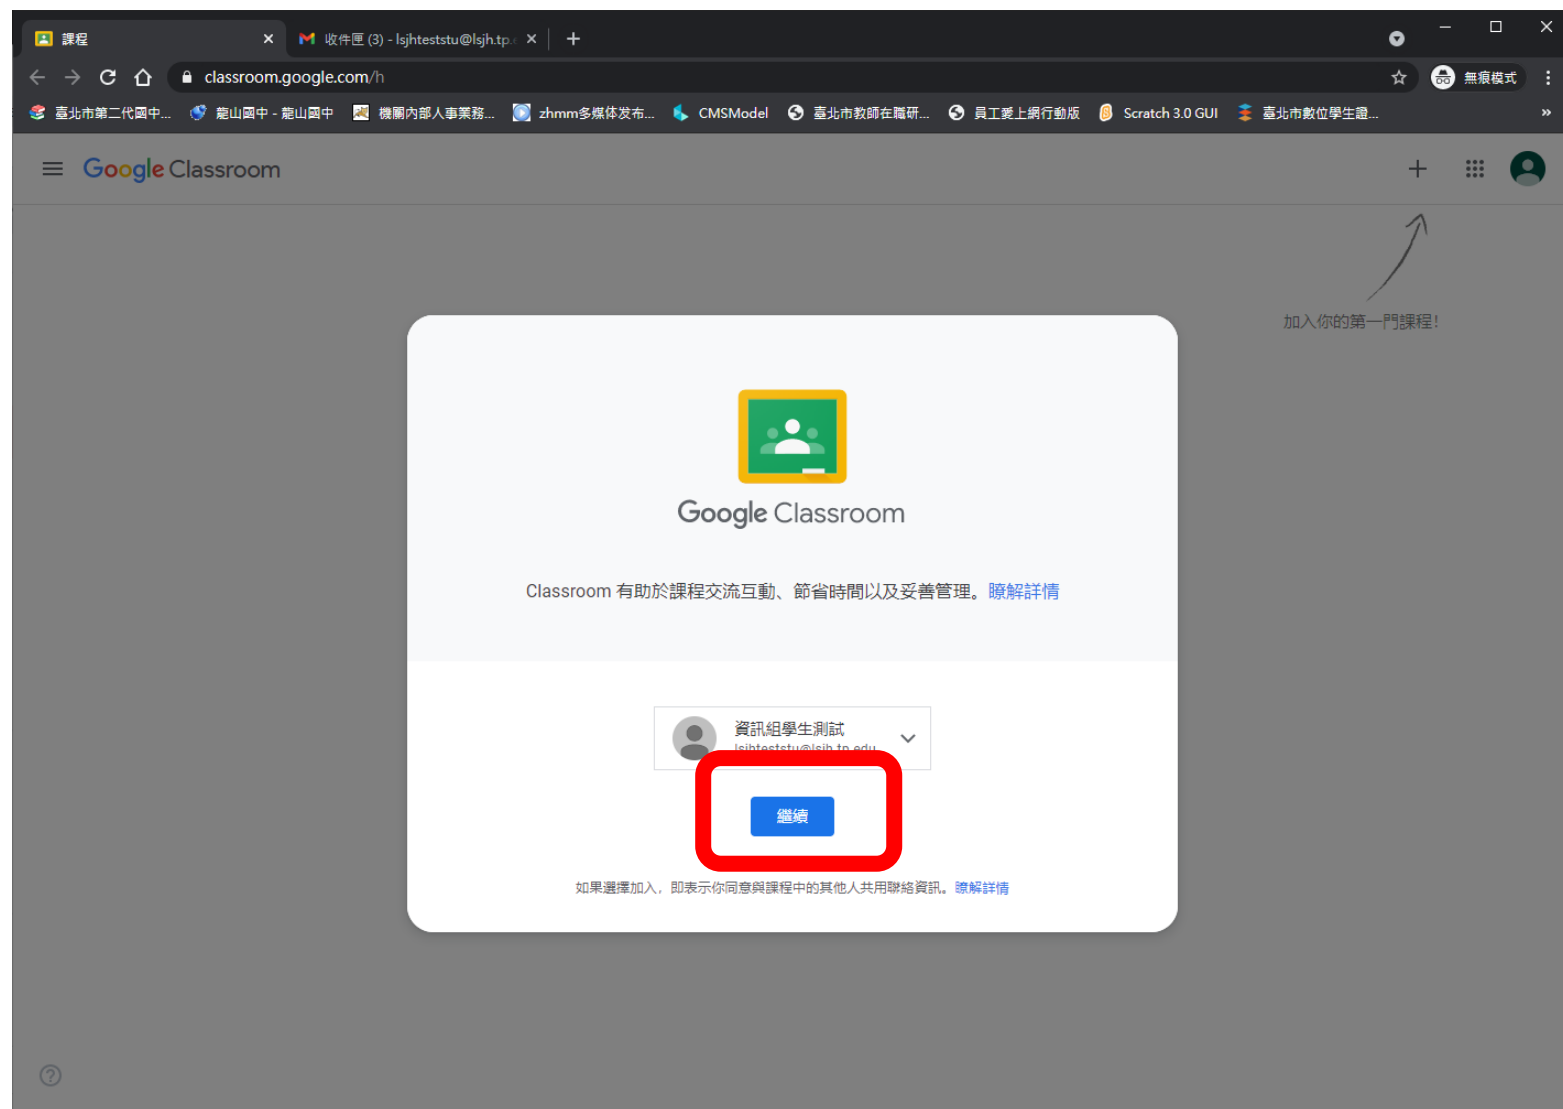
課程
收件匣 (3) - lsjhteststu@lsjh.tp.
classroom.google.com/h
無痕模式
臺北市第二代國中...
龍山國中 - 龍山國中
機關內部人事業務...
zhmm多媒体发布...
CMSModel
臺北市教師在職研...
員工差上網行動版
Scratch 3.0 GUI
臺北市數位學生證...

Google Classroom

加入你的第一門課程！

Google Classroom

Classroom 有助於課程交流互動、節省時間以及妥善管理。瞭解詳情

資訊組學生測試
lsjhteststu@lsjh.tp.edu

繼續

如果選擇加入，即表示你同意與課程中的其他人共用聯絡資訊。瞭解詳情